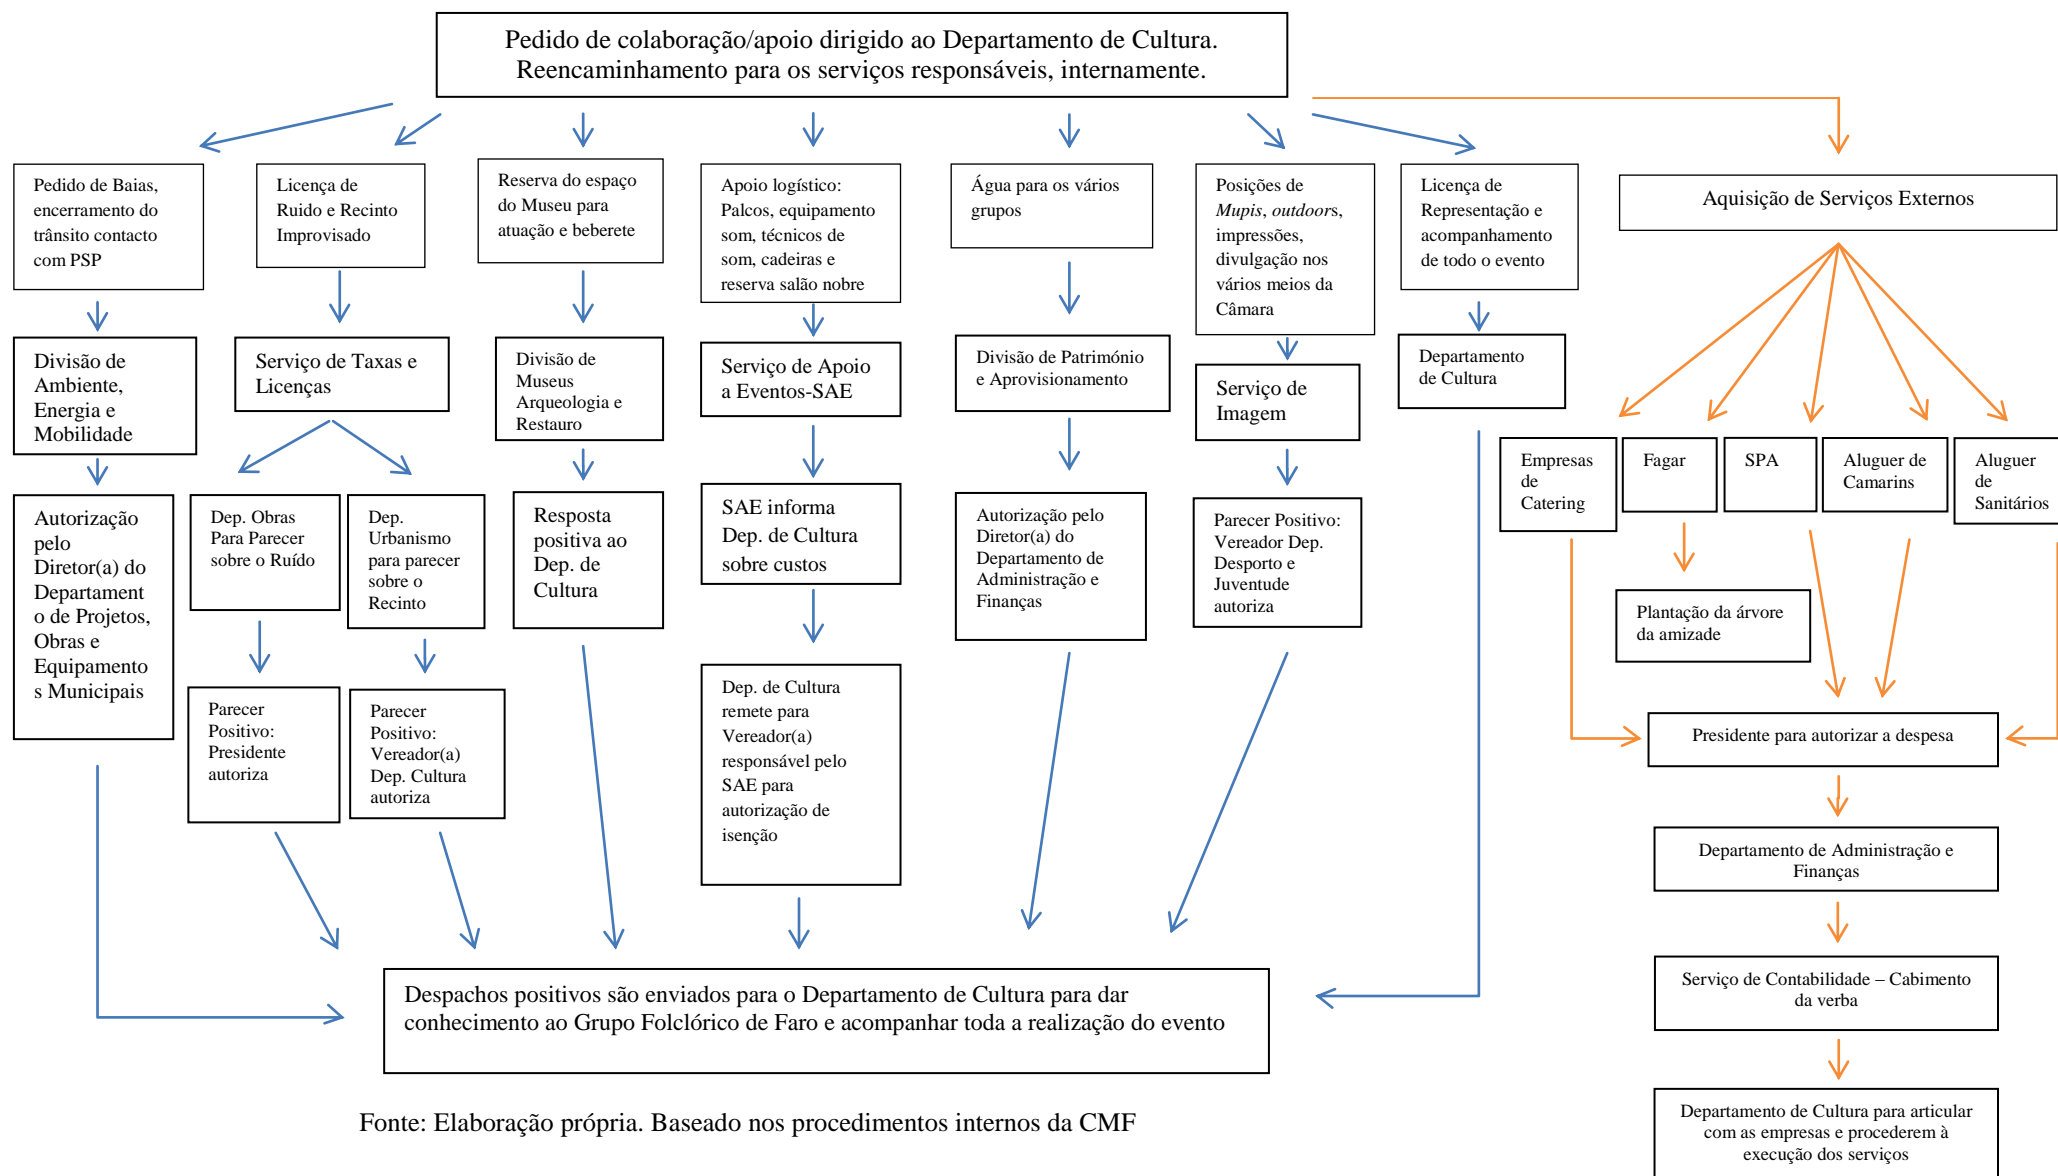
Pedido de colaboração/apoio dirigido ao Departamento de Cultura.
Reencaminhamento para os serviços responsáveis, internamente.

Pedido de Baias, encerramento do trânsito contacto com PSP

Divisão de Ambiente, Energia e Mobilidade

Autorização pelo Diretor(a) do Departamento de Projetos, Obras e Equipamentos Municipais

Licença de Ruido e Recinto Improvisado

Serviço de Taxas e Licenças

Dep. Obras Para Parecer sobre o Ruído

Dep. Urbanismo para parecer sobre o Recinto

Parecer Positivo: Presidente autoriza

Parecer Positivo: Vereador(a) Dep. Cultura autoriza

Reserva do espaço do Museu para atuação e beberete

Divisão de Museus Arqueologia e Restauro

Resposta positiva ao Dep. de Cultura

Apoio logístico: Palcos, equipamento som, técnicos de som, cadeiras e reserva salão nobre

Serviço de Apoio a Eventos-SAE

SAE informa Dep. de Cultura sobre custos

Dep. de Cultura remete para Vereador(a) responsável pelo SAE para autorização de isenção

Água para os vários grupos

Divisão de Património e Aprovisionamento

Autorização pelo Diretor(a) do Departamento de Administração e Finanças

Posições de Mupis, outdoors, impressões, divulgação nos vários meios da Câmara

Serviço de Imagem

Parecer Positivo: Vereador Dep. Desporto e Juventude autoriza

Licença de Representação e acompanhamento de todo o evento

Departamento de Cultura

Aquisição de Serviços Externos

Empresas de Catering

Fagar

SPA

Aluguer de Camarins

Aluguer de Sanitários

Plantação da árvore da amizade

Presidente para autorizar a despesa

Departamento de Administração e Finanças

Serviço de Contabilidade – Cabimento da verba

Departamento de Cultura para articular com as empresas e procederem à execução dos serviços

Despachos positivos são enviados para o Departamento de Cultura para dar conhecimento ao Grupo Folclórico de Faro e acompanhar toda a realização do evento

Fonte: Elaboração própria. Baseado nos procedimentos internos da CMF